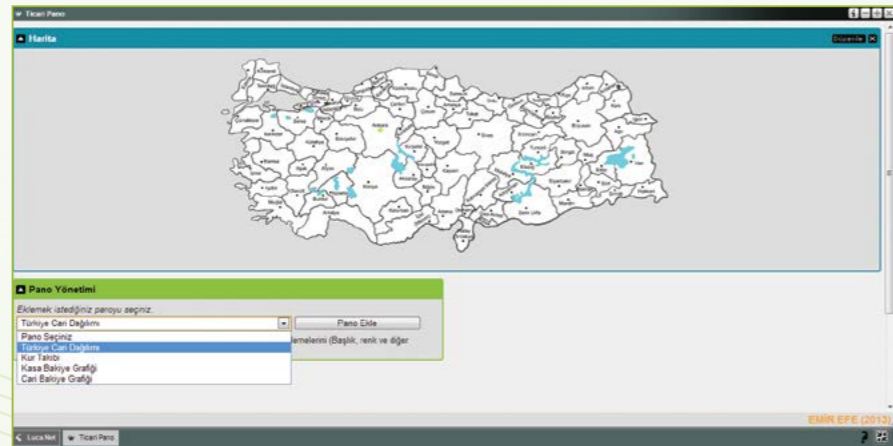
Ticari Pano

Harita

Düzenle

Ankara

Pano Yönetimi

Eklemek istediğiniz panoyu seçiniz.

Türkiye Cari Dağılımı

Pano Ekle

Pano Seçiniz
Türkiye Cari Dağılımı
Kur Takibi
Kasa Bakiye Grafiği
Cari Bakiye Grafiği

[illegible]emelerini (Başlık, renk ve diğer

EMİR EFE (2013)

Luca.Net

Ticari Pano